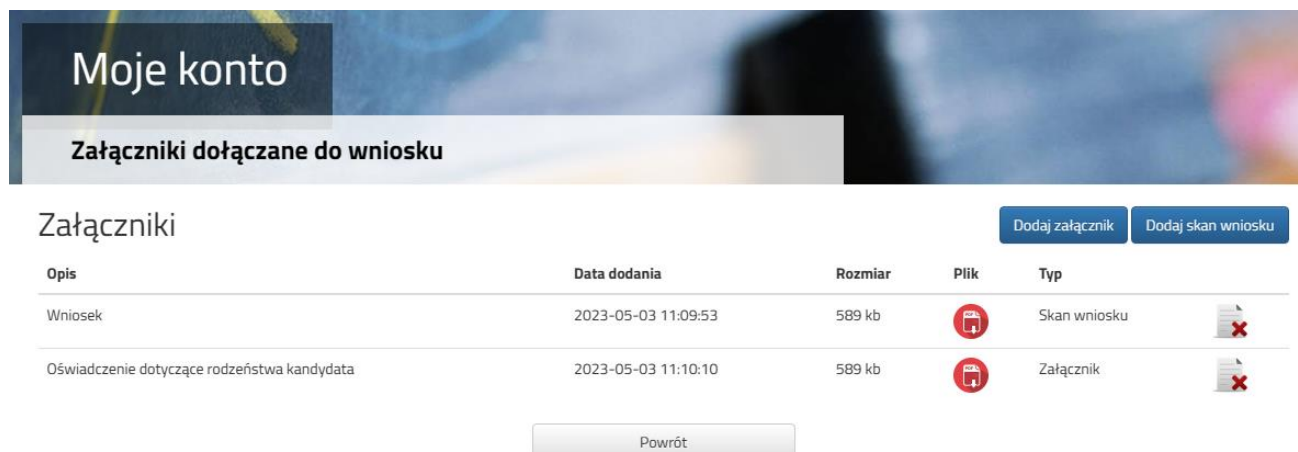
Moje konto

Załączniki dołączane do wniosku

Załączniki

Dodaj załącznik Dodaj skan wniosku

| Opis | Data dodania | Rozmiar | Plik | Typ | |
|---|---|---|---|---|---|
| Wniosek | 2023-05-03 11:09:53 | 589 kb | | Skan wniosku | |
| Oświadczenie dotyczące rodzeństwa kandydata | 2023-05-03 11:10:10 | 589 kb | | Załącznik | |

Powrót